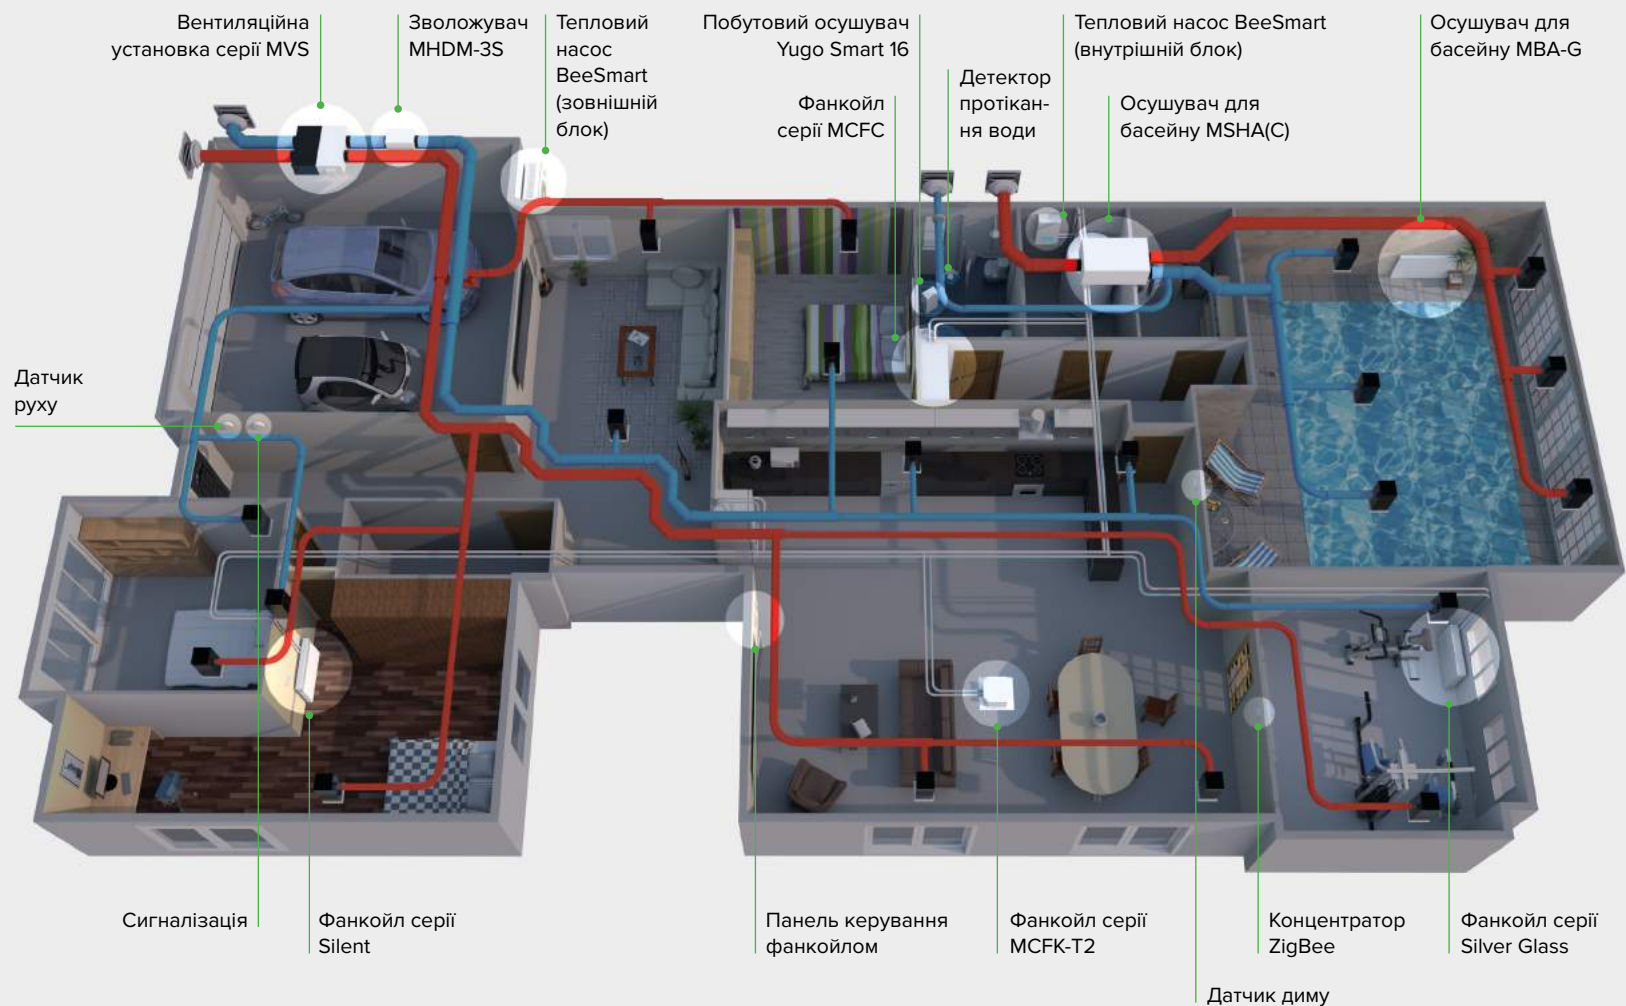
Вентиляційна установка серії MVS

Зволожувач MHDM-3S

Тепловий насос BeeSmart (зовнішній блок)

Побутовий осушувач Yugo Smart 16

Фанкойл серії MCFC

Детектор протікання води

Тепловий насос BeeSmart (внутрішній блок)

Осушувач для басейну MSHA(C)

Осушувач для басейну MBA-G

Датчик руху

Сигналізація

Фанкойл серії Silent

Панель керування фанкойлом

Фанкойл серії MCFK-T2

Концентратор ZigBee

Фанкойл серії Silver Glass

Датчик диму